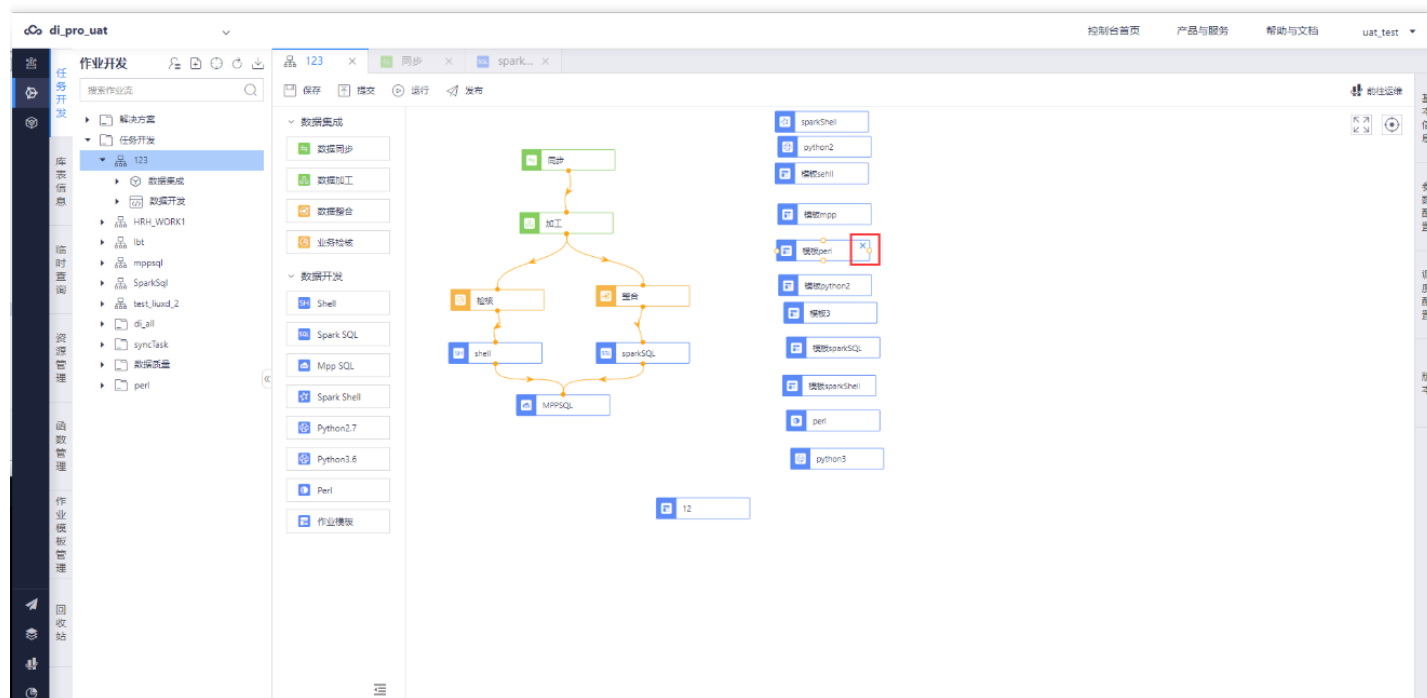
di_pro_uat

控制台首页 产品与服务 帮助与文档 uat_test

任务开发

库表信息

临时查询

资源管理

函数管理

作业模板管理

回收站

作业开发

搜索作业流

解决方案
任务开发
123
数据集成
数据开发
HRH_WORK1
lbt
mppsql
SparkSql
test_liuxd_2
di_all
syncTask
数据质量
perl

123 同步 spark...

保存 提交 运行 发布

前往运维

数据集成
数据同步
数据加工
数据整合
业务检核

数据开发
Shell
Spark SQL
Mpp SQL
Spark Shell
Python2.7
Python3.6
Perl
作业模板

同步
加工
检核
整合
shell
sparkSQL
MPPSQL
12

sparkShell
python2
模板sehll
模板mpp
模板perl
模板python2
模板3
模板sparkSQL
模板sparkShell
perl
python3